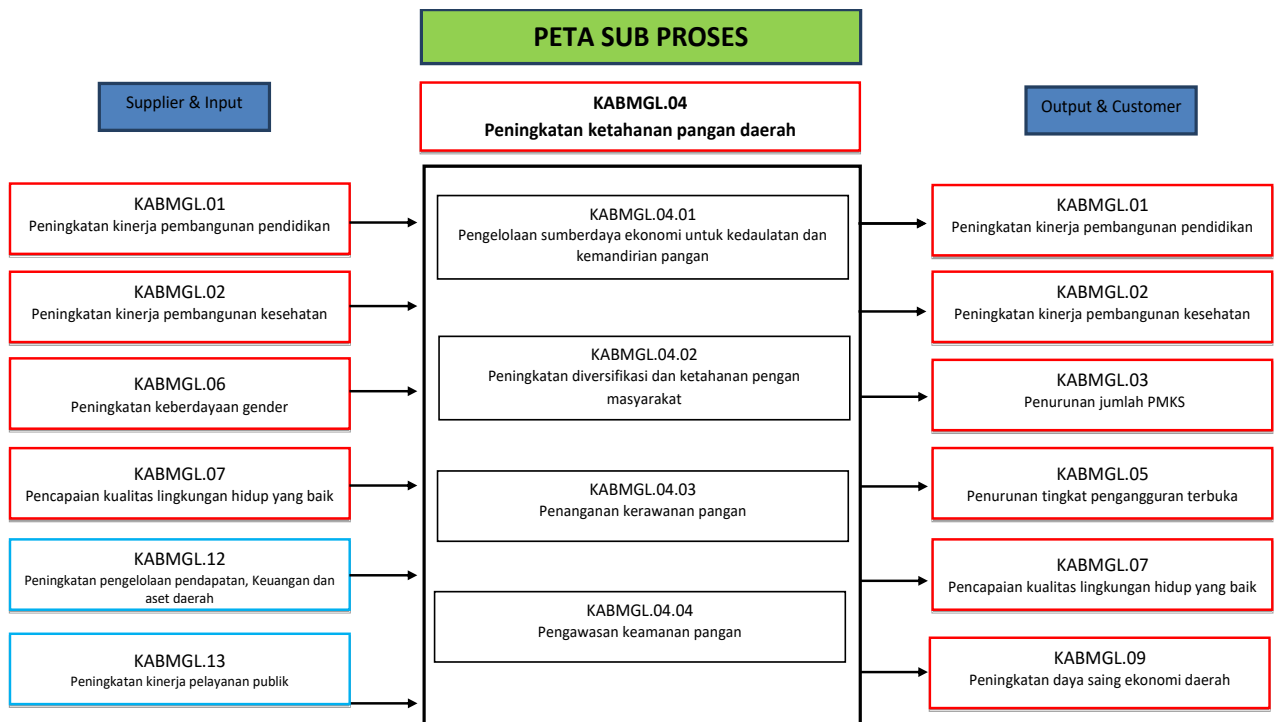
PETA SUB PROSES

Supplier & Input

KABMGL.04
Peningkatan ketahanan pangan daerah

Output & Customer

KABMGL.01
Peningkatan kinerja pembangunan pendidikan

KABMGL.02
Peningkatan kinerja pembangunan kesehatan

KABMGL.06
Peningkatan keberdayaan gender

KABMGL.07
Pencapaian kualitas lingkungan hidup yang baik

KABMGL.12
Peningkatan pengelolaan pendapatan, Keuangan dan aset daerah

KABMGL.13
Peningkatan kinerja pelayanan publik

KABMGL.04.01
Pengelolaan sumberdaya ekonomi untuk kedaulatan dan kemandirian pangan

KABMGL.04.02
Peningkatan diversifikasi dan ketahanan pengan masyarakat

KABMGL.04.03
Penanganan kerawanan pangan

KABMGL.04.04
Pengawasan keamanan pangan

KABMGL.01
Peningkatan kinerja pembangunan pendidikan

KABMGL.02
Peningkatan kinerja pembangunan kesehatan

KABMGL.03
Penurunan jumlah PMKS

KABMGL.05
Penurunan tingkat pengangguran terbuka

KABMGL.07
Pencapaian kualitas lingkungan hidup yang baik

KABMGL.09
Peningkatan daya saing ekonomi daerah